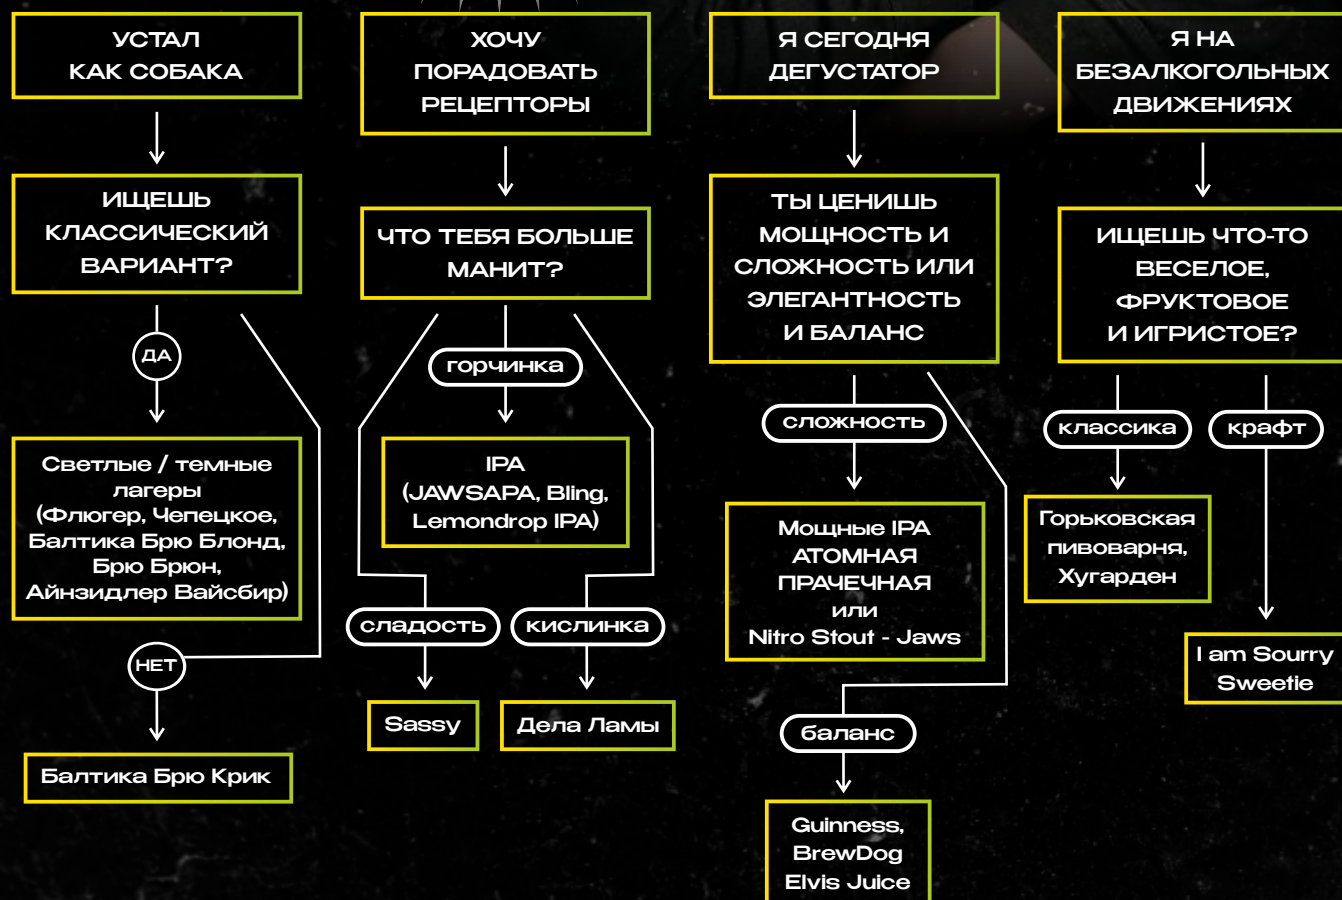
УСТАЛ КАК СОБАКА

ИЩЕШЬ КЛАССИЧЕСКИЙ ВАРИАНТ?

ДА

Светлые / темные лагеры (Флюгер, Чепецкое, Балтика Брю Блонд, Брю Брюн, Айнзидлер Вайсбир)

НЕТ

Балтика Брю Крик

ХОЧУ ПОРАДОВАТЬ РЕЦЕПТОРЫ

ЧТО ТЕБЯ БОЛЬШЕ МАНИТ?

горчинка

IPA (JAWSAPA, Bling, Lemondrop IPA)

сладость

Sassy

кислинка

Дела Ламы

Я СЕГОДНЯ ДЕГУСТАТОР

ТЫ ЦЕНИШЬ МОЩНОСТЬ И СЛОЖНОСТЬ ИЛИ ЭЛЕГАНТНОСТЬ И БАЛАНС

сложность

Мощные IPA АТОМНАЯ ПРАЧЕЧНАЯ или Nitro Stout - Jaws

баланс

Guinness, BrewDog Elvis Juice

Я НА БЕЗАЛКОГОЛЬНЫХ ДВИЖЕНИЯХ

ИЩЕШЬ ЧТО-ТО ВЕСЕЛОЕ, ФРУКТОВОЕ И ИГРИСТОЕ?

классика

Горьковская пивоварня, Хугарден

крафт

I am Sourry Sweetie